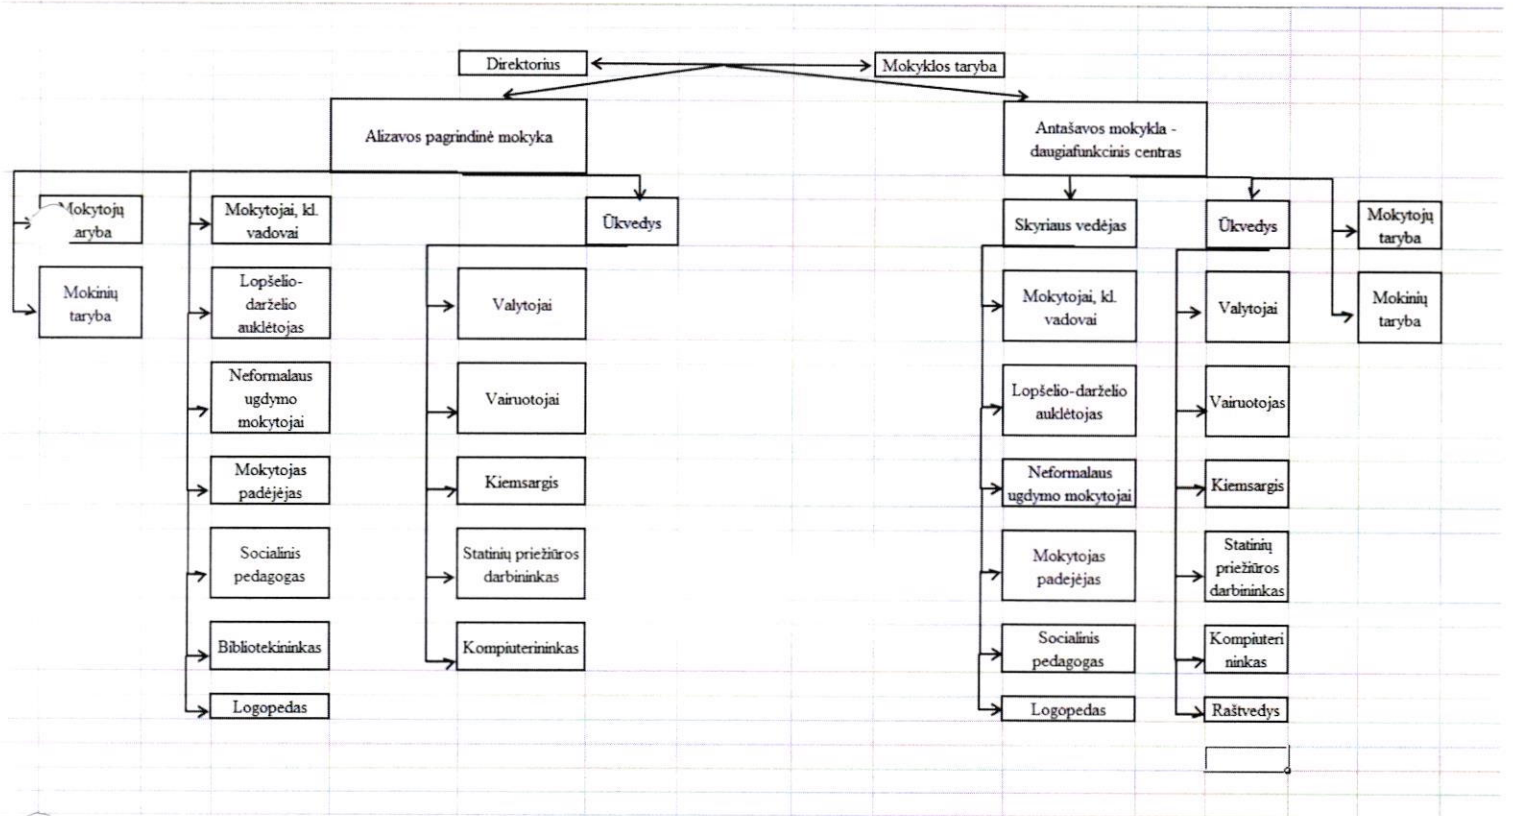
Direktorius

Mokyklos taryba

Alizavos pagrindinė mokyka

Antašavos mokykla - daugiafunkcinis centras

Mokytojų taryba

Mokinių taryba

Mokytojai, kl. vadovai

Lopšelio-darželio auklėtojas

Neformalaus ugdymo mokytojai

Mokytojas padėjėjas

Socialinis pedagogas

Bibliotekininkas

Logopedas

Ūkvedys

Valytojai

Vairuotojai

Kiemsargis

Statinių priežiūros darbininkas

Kompiuterininkas

Skyriaus vedėjas

Mokytojai, kl. vadovai

Lopšelio-darželio auklėtojas

Neformalaus ugdymo mokytojai

Mokytojas padėjėjas

Socialinis pedagogas

Logopedas

Ūkvedys

Valytojai

Vairuotojas

Kiemsargis

Statinių priežiūros darbininkas

Kompiuteri ninkas

Raštvedys

Mokytojų taryba

Mokinių taryba